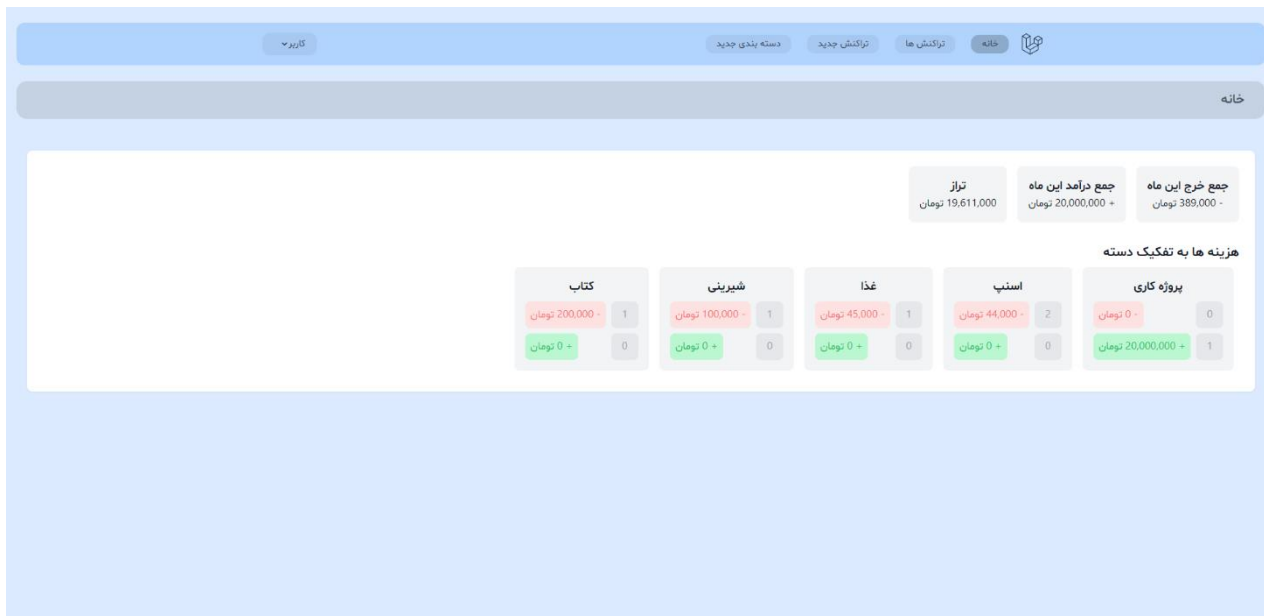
خانه تراکنش ها تراکنش جدید دسته بندی جدید کاربر

خانه

جمع خرج این ماه
- 389,000 تومان

جمع درآمد این ماه
+ 20,000,000 تومان

تراز
19,611,000 تومان

هزینه ها به تفکیک دسته

پروژه کاری
0 - 0 تومان
1 + 20,000,000 تومان

اسنپ
2 - 44,000 تومان
0 + 0 تومان

غذا
1 - 45,000 تومان
0 + 0 تومان

شیرینی
1 - 100,000 تومان
0 + 0 تومان

کتاب
1 - 200,000 تومان
0 + 0 تومان